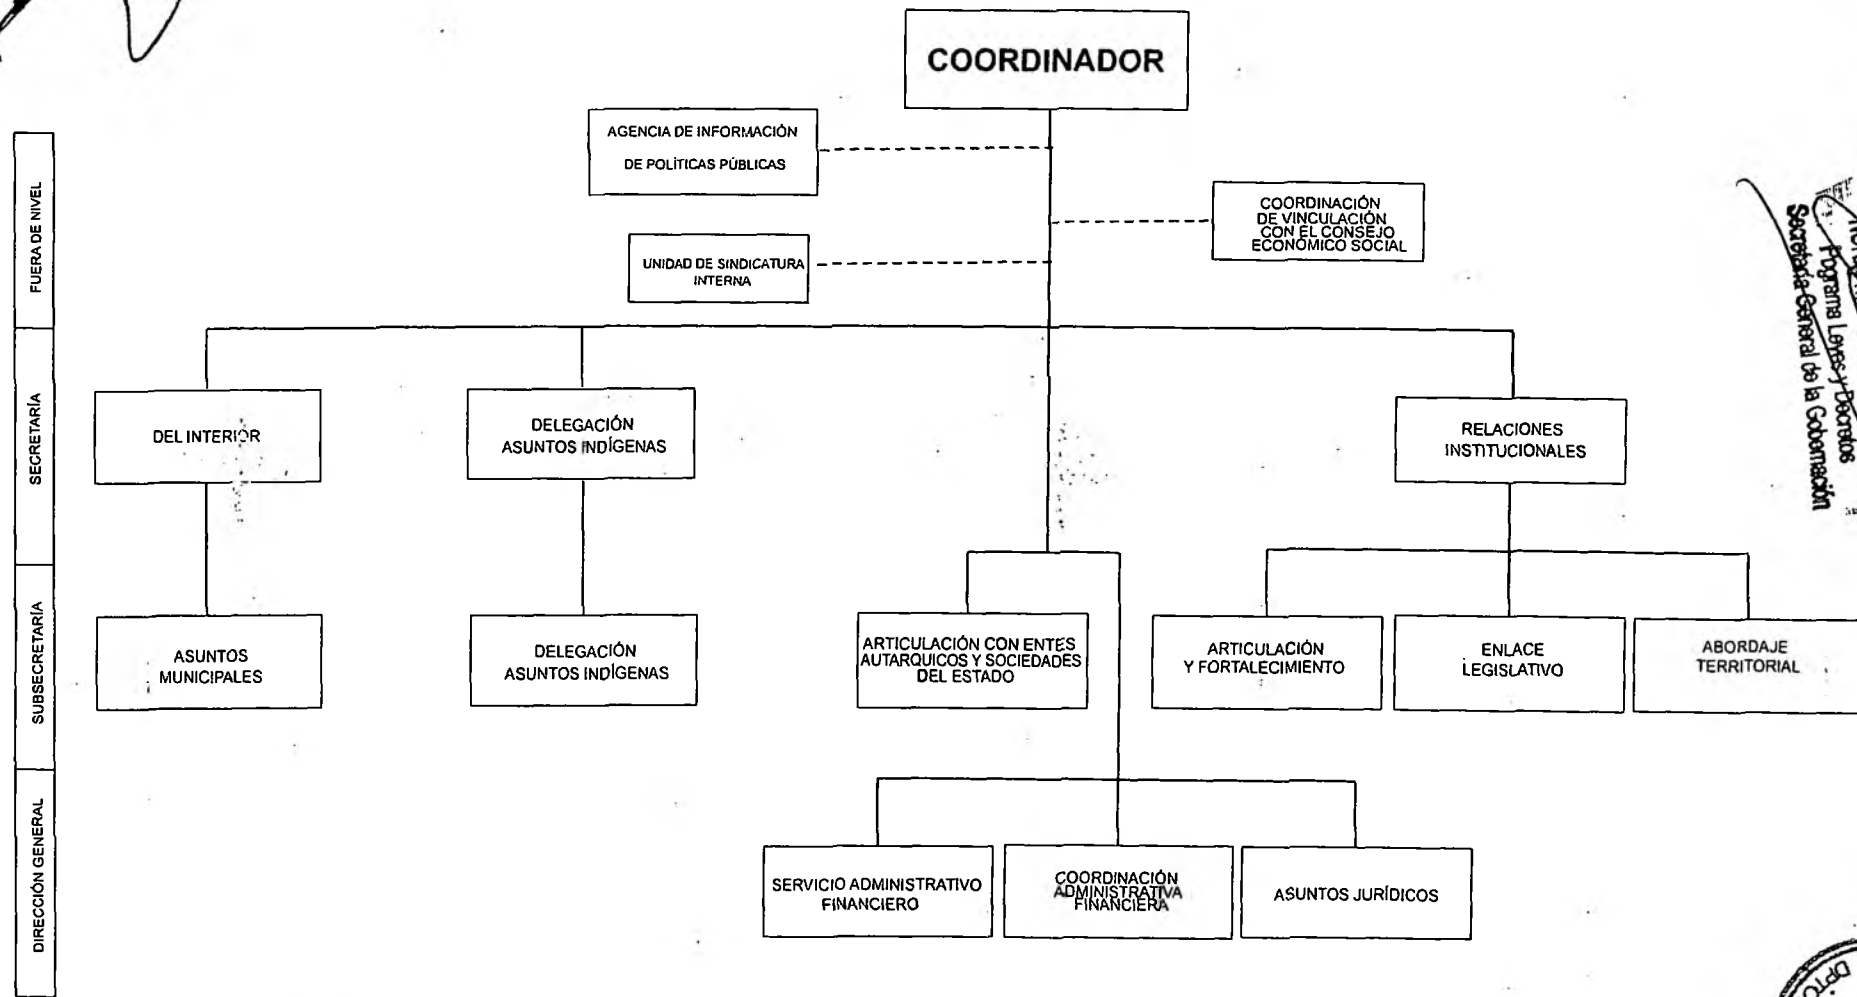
FUERA DE NIVEL

SECRETARÍA

SUBSECRETARÍA

DIRECCIÓN GENERAL

COORDINADOR

AGENCIA DE INFORMACIÓN DE POLÍTICAS PÚBLICAS

COORDINACIÓN DE VINCULACIÓN CON EL CONSEJO ECONÓMICO SOCIAL

UNIDAD DE SINDICATURA INTERNA

DEL INTERIOR

DELEGACIÓN ASUNTOS INDÍGENAS

RELACIONES INSTITUCIONALES

ASUNTOS MUNICIPALES

DELEGACIÓN ASUNTOS INDÍGENAS

ARTICULACIÓN CON ENTES AUTARQUICOS Y SOCIEDADES DEL ESTADO

ARTICULACIÓN Y FORTALECIMIENTO

ENLACE LEGISLATIVO

ABORDAJE TERRITORIAL

SERVICIO ADMINISTRATIVO FINANCIERO

COORDINACIÓN ADMINISTRATIVA FINANCIERA

ASUNTOS JURÍDICOS

Programa Leyes y Decretos
Secretaría General de la Gobernación

DPTO